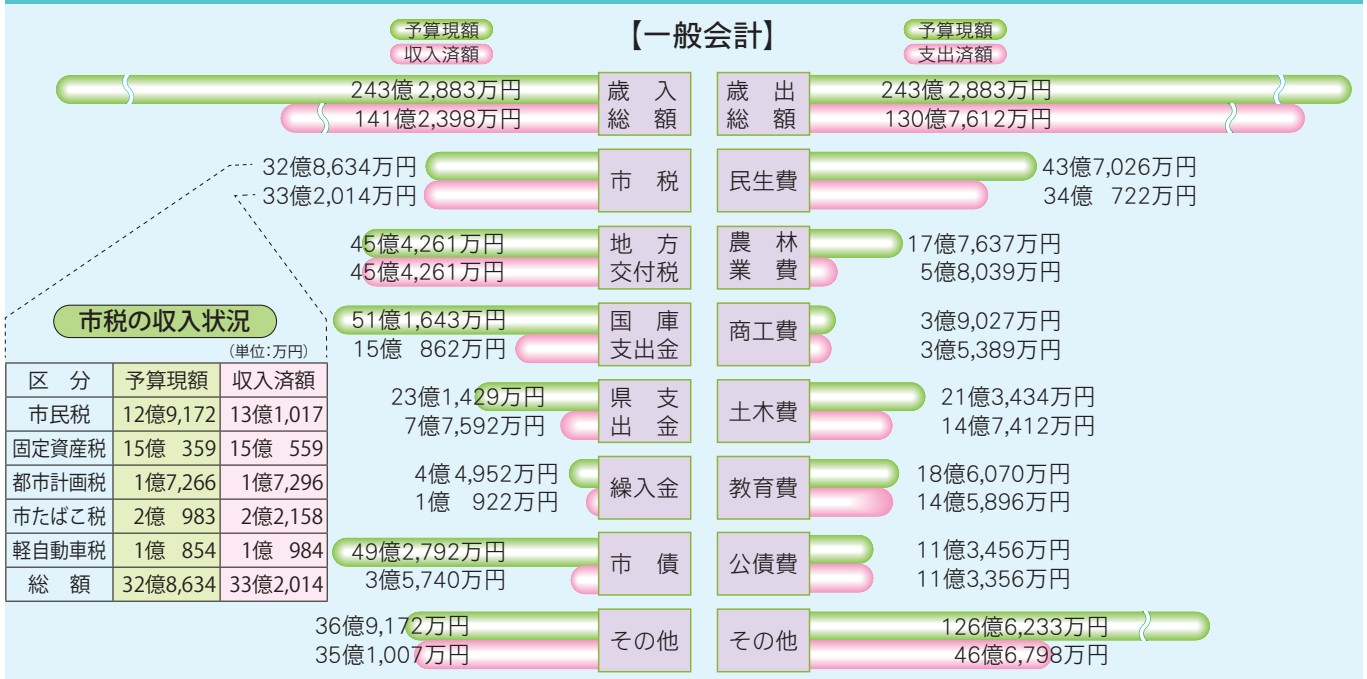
予算現額
収入済額

【一般会計】

予算現額
支出済額

| 243億2,883万円 | 歳入総額 | 歳出総額 | 243億2,883万円 |
|---|---|---|---|
| 141億2,398万円 | | | 130億7,612万円 |
| 32億8,634万円 | 市税 | 民生費 | 43億7,026万円 |
| 33億2,014万円 | | | 34億 722万円 |
| 45億4,261万円 | 地方交付税 | 農林業費 | 17億7,637万円 |
| 45億4,261万円 | | | 5億8,039万円 |
| 51億1,643万円 | 国庫支出金 | 商工費 | 3億9,027万円 |
| 15億 862万円 | | | 3億5,389万円 |
| 23億1,429万円 | 県支出金 | 土木費 | 21億3,434万円 |
| 7億7,592万円 | | | 14億7,412万円 |
| 4億4,952万円 | 繰入金 | 教育費 | 18億6,070万円 |
| 1億 922万円 | | | 14億5,896万円 |
| 49億2,792万円 | 市債 | 公債費 | 11億3,456万円 |
| 3億5,740万円 | | | 11億3,356万円 |
| 36億9,172万円 | その他 | その他 | 126億6,233万円 |
| 35億1,007万円 | | | 46億6,798万円 |

市税の収入状況
(単位:万円)

| 区分 | 予算現額 | 収入済額 |
|---|---|---|
| 市民税 | 12億9,172 | 13億1,017 |
| 固定資産税 | 15億 359 | 15億 559 |
| 都市計画税 | 1億7,266 | 1億7,296 |
| 市たばこ税 | 2億 983 | 2億2,158 |
| 軽自動車税 | 1億 854 | 1億 984 |
| 総額 | 32億8,634 | 33億2,014 |